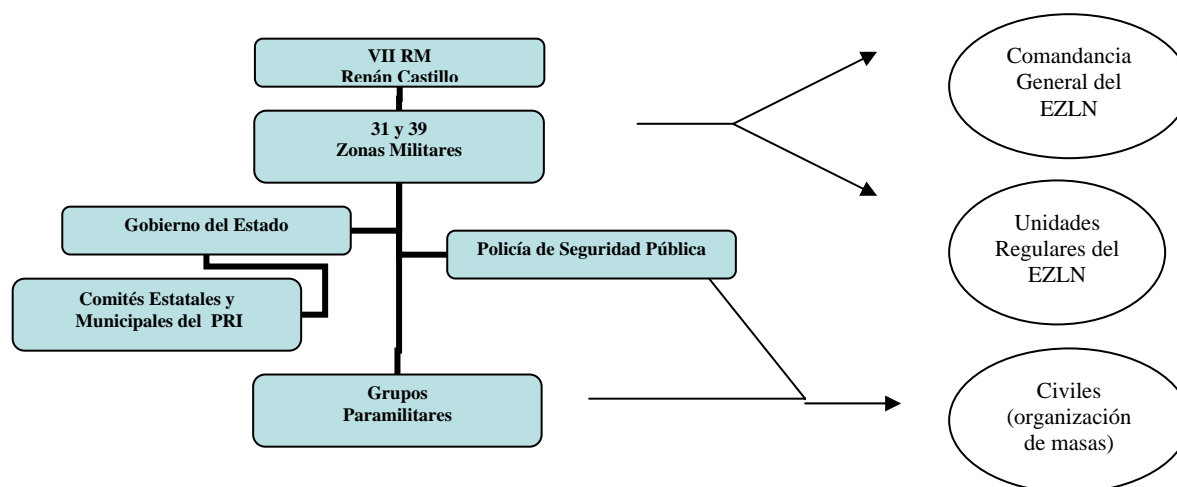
VII RM
Renán Castillo

31 y 39
Zonas Militares

Gobierno del Estado

Policía de Seguridad Pública

Comités Estatales y Municipales del PRI

Grupos Paramilitares

Comandancia General del EZLN

Unidades Regulares del EZLN

Civiles (organización de masas)